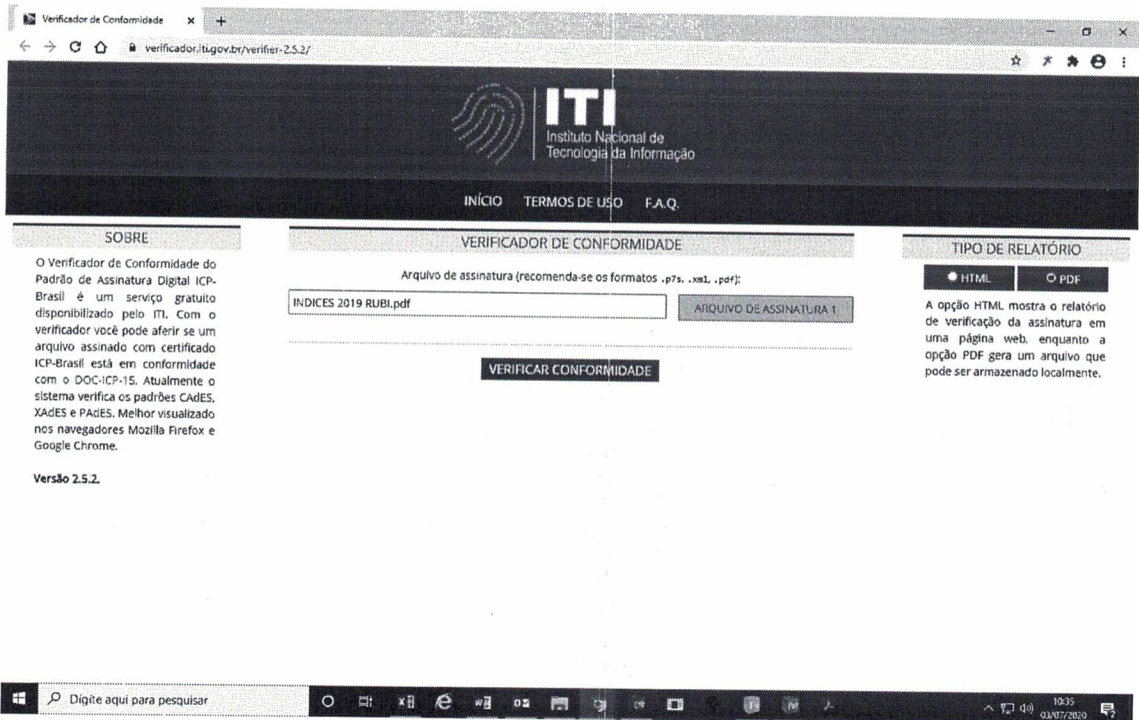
Verificador de Conformidade

verificador.iti.gov.br/verifier-2.5.2/

ITI
Instituto Nacional de Tecnologia da Informação

INÍCIO TERMOS DE USO F.A.Q.

SOBRE

O Verificador de Conformidade do Padrão de Assinatura Digital ICP-Brasil é um serviço gratuito disponibilizado pelo ITI. Com o verificador você pode aferir se um arquivo assinado com certificado ICP-Brasil está em conformidade com o DOC-ICP-15. Atualmente o sistema verifica os padrões CAdES, XAdES e PAdES. Melhor visualizado nos navegadores Mozilla Firefox e Google Chrome.

Versão 2.5.2.

VERIFICADOR DE CONFORMIDADE

Arquivo de assinatura (recomenda-se os formatos .p7s, .xml, .pdf):

INDICES 2019 RUBI.pdf

ARQUIVO DE ASSINATURA 1

VERIFICAR CONFORMIDADE

TIPO DE RELATÓRIO

HTML PDF

A opção HTML mostra o relatório de verificação da assinatura em uma página web, enquanto a opção PDF gera um arquivo que pode ser armazenado localmente.

Digite aqui para pesquisar

10:35
03/07/2020